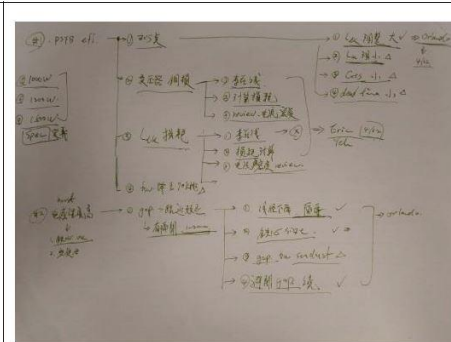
#1. P2P2 eff.
① 对比度
② 交互区 调模
③ $L_{cc}$ 模拟
④ for 种 L 对比
① 量化场
② 计算模型
③ 微调·电流 监控
① 量化场
② 模拟 计算
③ 电流 验证 review
Eric
① $L_{cc}$ 调整 大
② $L_{cc}$ 模拟 小
③ $C_{oss}$ 小
④ dead time 小
Orlando
review
review
review
Spec 定义
#2. 电流检测 ...
① gap 优化
② 寄生 ...
① 设计 ...
② 验证 ...
③ gap 的 conductivity
④ 调制 ...
Orlando